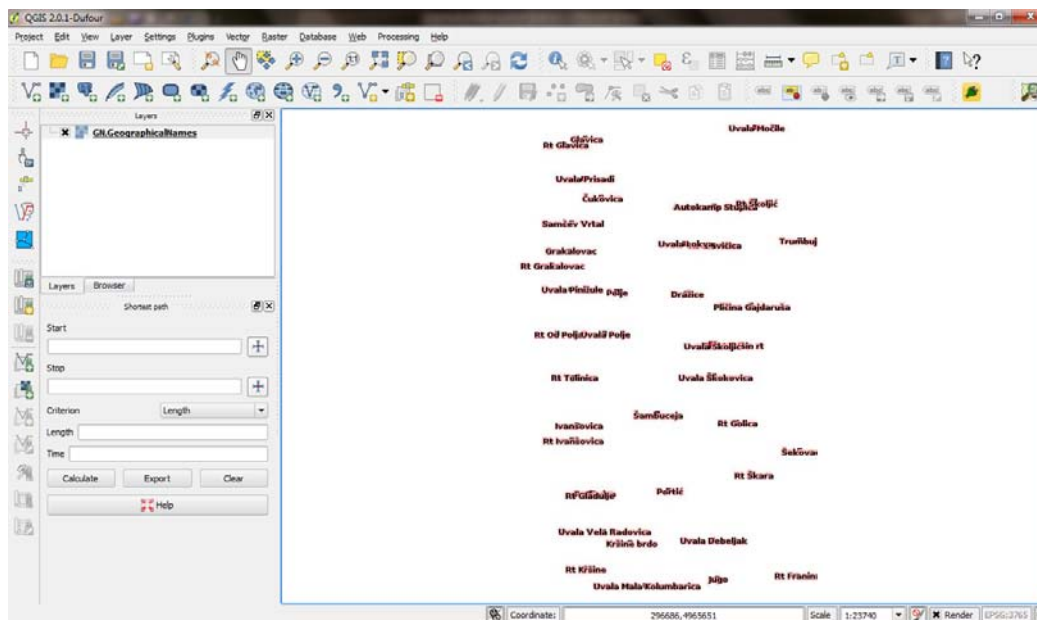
QGIS 2.0.1-Dufour

Project Edit View Layer Settings Plugins Vector Raster Database Web Processing Help

Layers

GN.GeographicalNames

Layers Browser

Shortest path

Start

Stop

Criterion Length

Length

Time

Calculate Export Clear

Help

Rt Glavica
Glavica
Uvala Močile
Uvala Prisadi
Čukovica
Autokamp Stupica
Mali Školjić
Samčev Vrtal
Grakalovac
Rt Grakalovac
Uvala Kokošovica
Trustibuj
Uvala Piniżule
Polje
Dražice
Plićina Gajdaruša
Rt Od Polja
Uvala Polje
Uvala Školjićin rt
Rt Tolinica
Uvala Škokovica
Šambuceja
Ivanšovica
Rt Ivanšovica
Rt Golica
Šekovac
Rt Škara
Rt Grabulje
Portić
Uvala Velā Radovica
Kršine brdo
Uvala Debeljak
Rt Kršine
Uvala Mala Kolumbarica
Jugo
Rt Franin

Coordinate: 296686,4965651
Scale 1:23740
Render
EPSG:3765